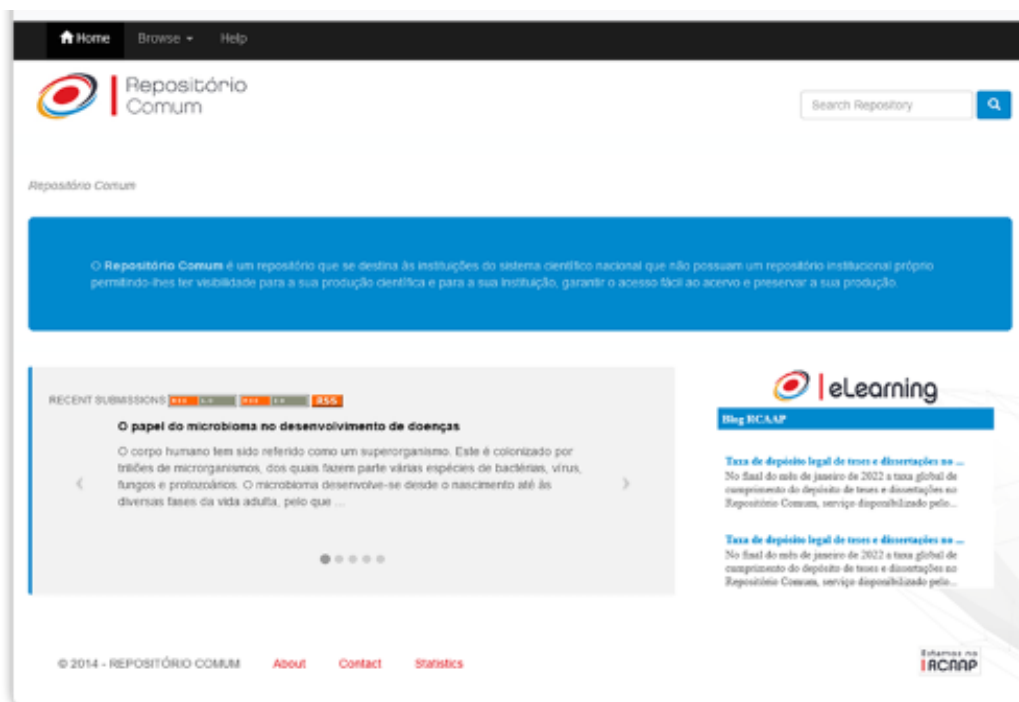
Home Browse Help

Repositório Comum

Search Repository

Repositório Comum

O **Repositório Comum** é um repositório que se destina às instituições do sistema científico nacional que não possuam um repositório institucional próprio permitindo-lhes ter visibilidade para a sua produção científica e para a sua instituição, garantir o acesso fácil ao acervo e preservar a sua produção.

RECENT SUBMISSIONS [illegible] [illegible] RSS

O papel do microbioma no desenvolvimento de doenças

O corpo humano tem sido referido como um superorganismo. Este é colonizado por triliões de microrganismos, dos quais fazem parte várias espécies de bactérias, vírus, fungos e protozoários. O microbioma desenvolve-se desde o nascimento até às diversas fases da vida adulta, pelo que ...

eLearning

Blog RCAAP

Taxa de depósito legal de teses e dissertações no ...
No final do mês de janeiro de 2022 a taxa global de cumprimento do depósito de teses e dissertações no Repositório Comum, serviço disponibilizado pelo...

Taxa de depósito legal de teses e dissertações no ...
No final do mês de janeiro de 2022 a taxa global de cumprimento do depósito de teses e dissertações no Repositório Comum, serviço disponibilizado pelo...

© 2014 - REPOSITÓRIO COMUM About Contact Statistics

Estamos no RCAAP